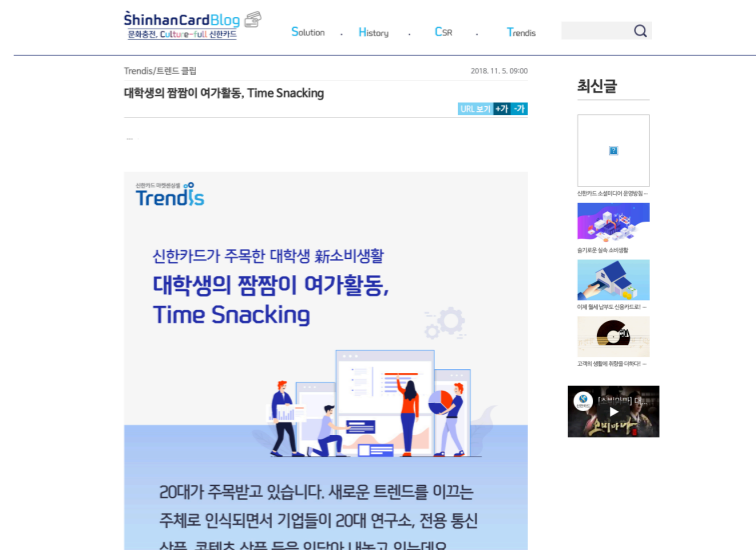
ShinhanCardBlog
문화충전, Culture-full 신한카드

Solution · History · CSR · Trendis

Trendis/트렌드 클립
2018. 11. 5. 09:00

대학생의 짬짬이 여가활동, Time Snacking

URL 복사 +가 -가

...

신한카드 트렌드 리포트
Trendis

신한카드가 주목한 대학생 新소비생활
대학생의 짬짬이 여가활동,
Time Snacking

20대가 주목받고 있습니다. 새로운 트렌드를 이끄는 주체로 인식되면서 기업들이 20대 연구소, 전용 통신 상품, 콘텐츠 상품 등을 잇달아 내놓고 있는데요.

최신글

신한카드 소셜미디어 운영방침 ...
슬기로운 일상 소비생활
이제 월세 납부도 신용카드로! ...
고객의 생활에 취향을 더하다! ...
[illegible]